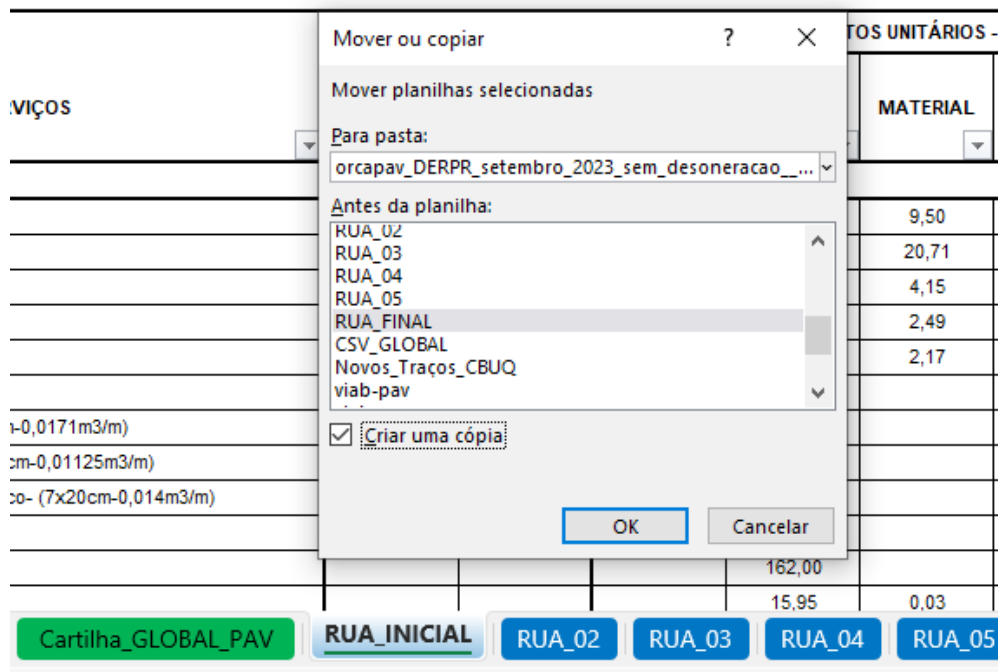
TOS UNITÁRIOS -

VIÇOS

MATERIAL

9,50
20,71
4,15
2,49
2,17

-0,0171m3/m)
cm-0,01125m3/m)
co- (7x20cm-0,014m3/m)

162,00
15,95
0,03

Mover ou copiar
?
X
Mover planilhas selecionadas
Para pasta:
orcapav_DERPR_setembro_2023_sem_desoneracao__...
Antes da planilha:
RUA_02
RUA_03
RUA_04
RUA_05
RUA_FINAL
CSV_GLOBAL
Novos_Traços_CBUQ
viab-pav
Criar uma cópia
OK
Cancelar

Cartilha_GLOBAL_PAV
RUA_INICIAL
RUA_02
RUA_03
RUA_04
RUA_05